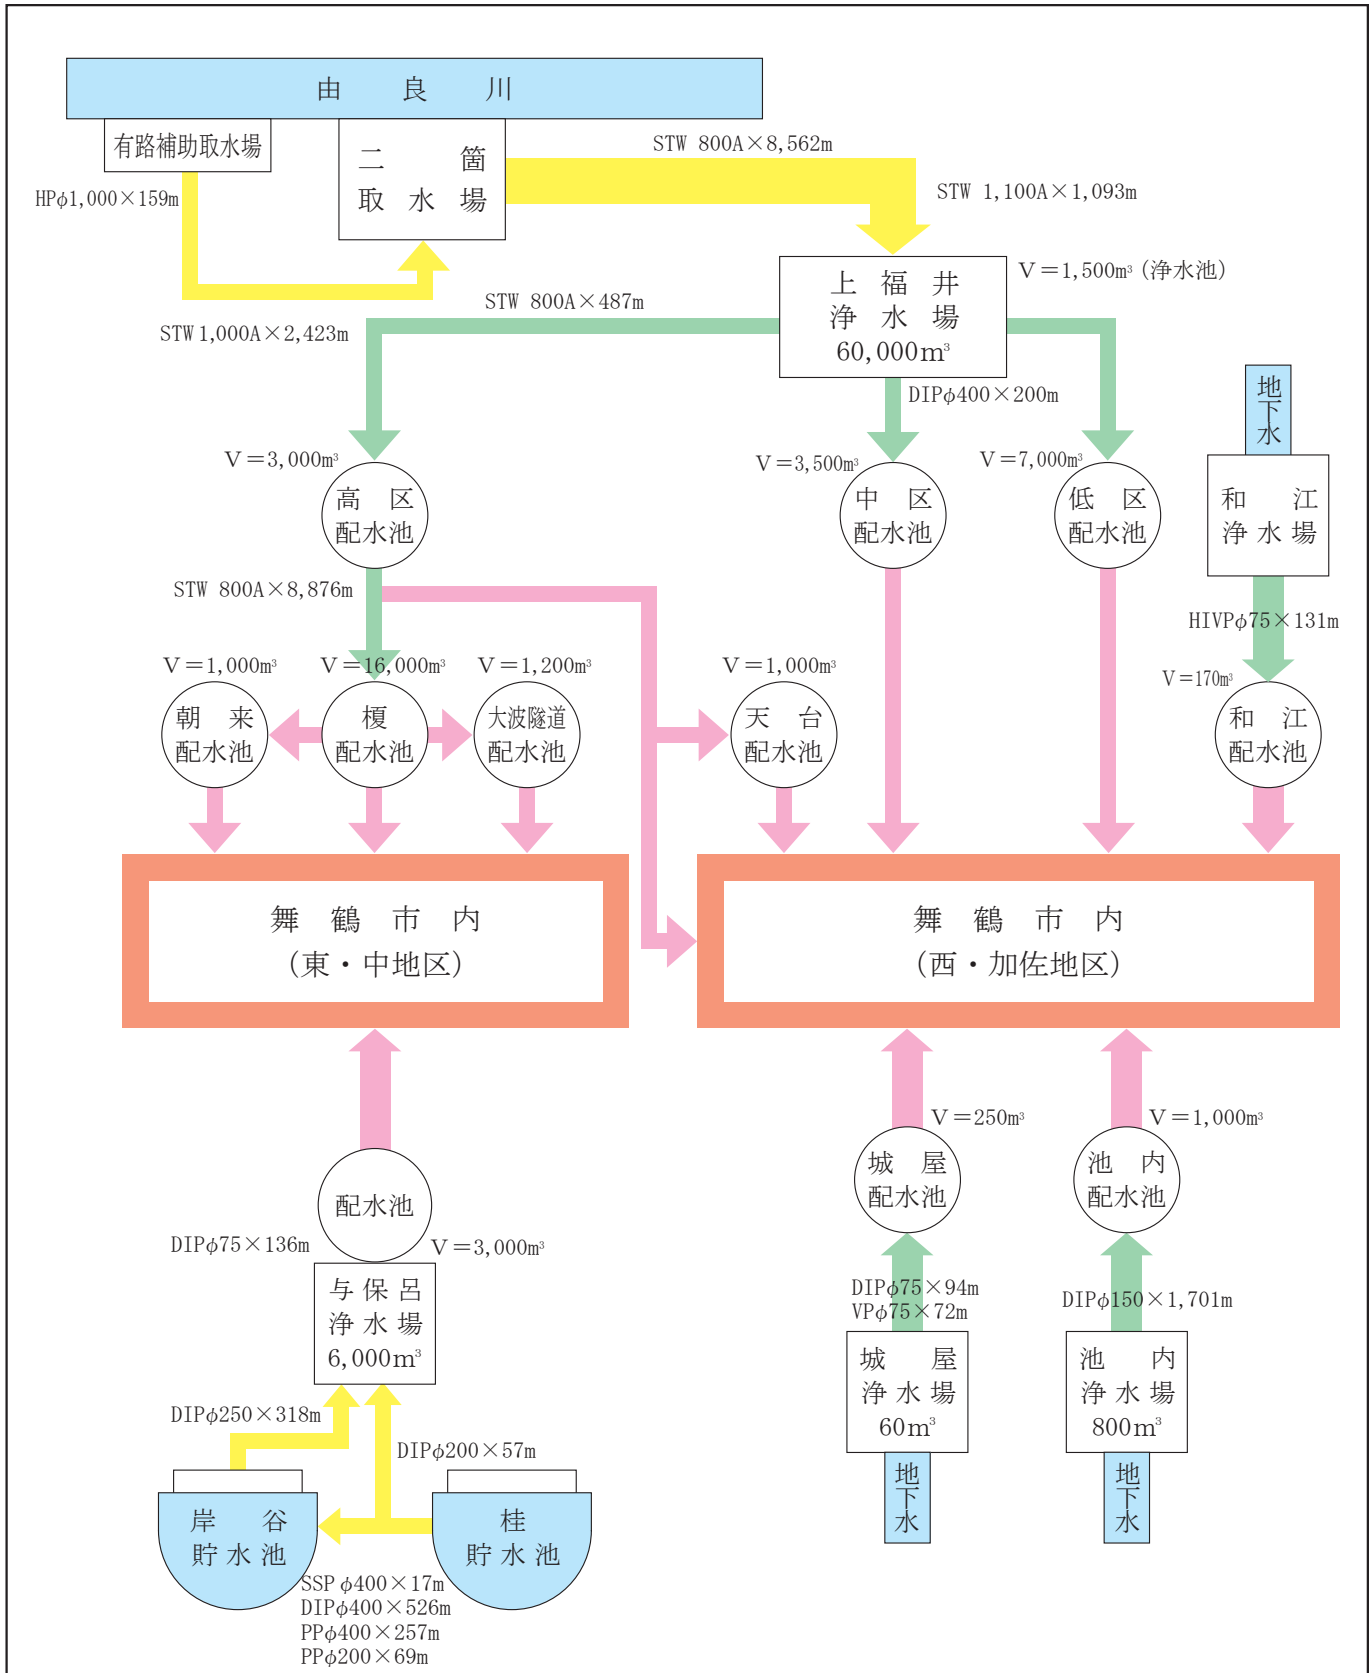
由　良　川

有路補助取水場

二　箇
取　水　場

HP$\phi$1,000×159m

STW 800A×8,562m

STW 1,100A×1,093m

上　福　井
浄　水　場
60,000m$^3$

V＝1,500m$^3$（浄水池）

STW 800A×487m

STW 1,000A×2,423m

DIP$\phi$400×200m

地下水

V＝3,000m$^3$

高　区
配水池

V＝3,500m$^3$

中　区
配水池

V＝7,000m$^3$

低　区
配水池

和　江
浄水場

STW 800A×8,876m

HIVP$\phi$75×131m

V＝1,000m$^3$

V＝16,000m$^3$

V＝1,200m$^3$

V＝1,000m$^3$

V＝170m$^3$

朝　来
配水池

榎
配水池

大波隧道
配水池

天　台
配水池

和　江
配水池

舞　鶴　市　内
（東・中地区）

舞　鶴　市　内
（西・加佐地区）

V＝250m$^3$

V＝1,000m$^3$

配水池

城　屋
配水池

池　内
配水池

DIP$\phi$75×136m

V＝3,000m$^3$

与保呂
浄水場
6,000m$^3$

DIP$\phi$75×94m
VP$\phi$75×72m

DIP$\phi$150×1,701m

城　屋
浄水場
60m$^3$

池　内
浄水場
800m$^3$

DIP$\phi$250×318m

DIP$\phi$200×57m

地下水

地下水

岸　谷
貯水池

桂
貯水池

SSP $\phi$400×17m
DIP$\phi$400×526m
PP$\phi$400×257m
PP$\phi$200×69m